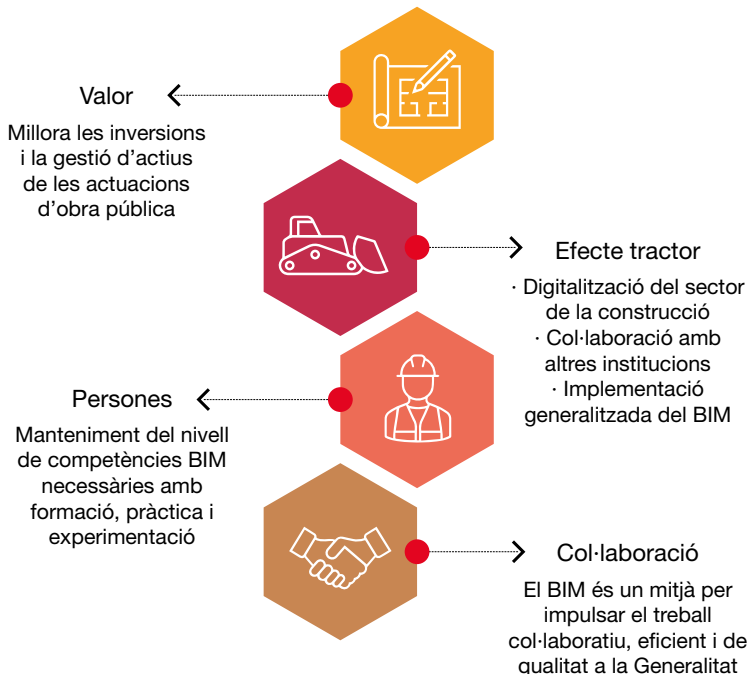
Valor

Millora les inversions i la gestió d'actius de les actuacions d'obra pública

Efecte tractor

· Digitalització del sector de la construcció
· Col·laboració amb altres institucions
· Implementació generalitzada del BIM

Persones

Manteniment del nivell de competències BIM necessàries amb formació, pràctica i experimentació

Col·laboració

El BIM és un mitjà per impulsar el treball col·laboratiu, eficient i de qualitat a la Generalitat